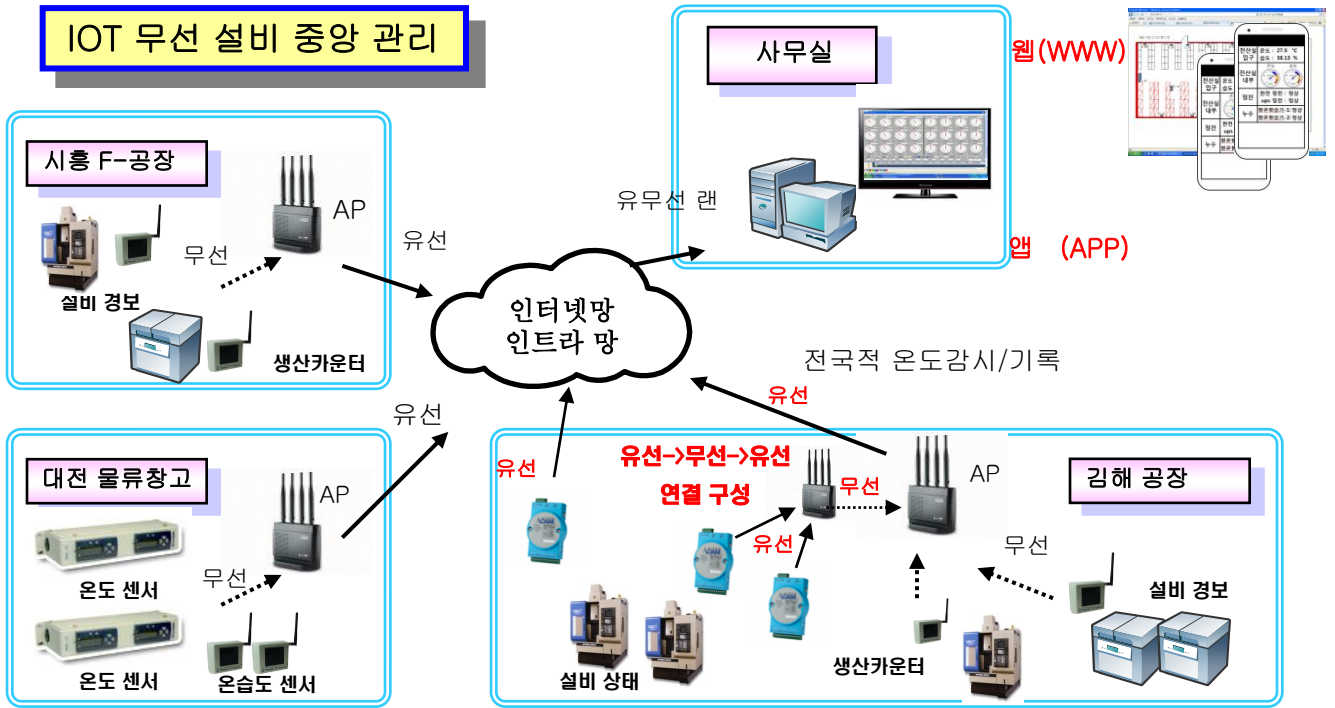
IOT 무선 설비 중앙 관리

사무실

웹(WWW)

앱 (APP)

유무선 랜

시흥 F-공장

AP

무선

설비 경보

생산카운터

유선

인터넷망
인트라 망

전국적 온도감시/기록

유선

유선

대전 물류창고

AP

무선

온도 센서

온도 센서

온습도 센서

유선

유선->무선->유선
연결 구성

무선

AP

김해 공장

유선

무선

설비 경보

설비 상태

생산카운터